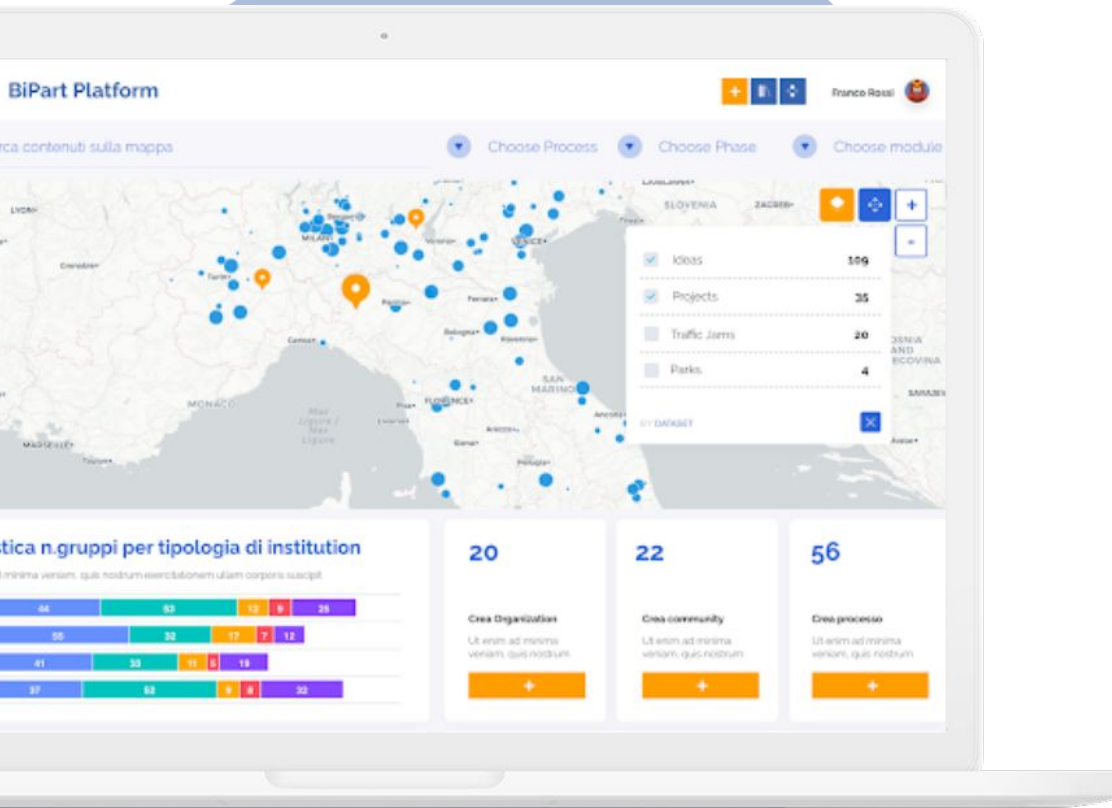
BiPart Platform

Franco Rossi

rca contenuti sulla mappa

Choose Process

Choose Phase

Choose module

LYON

MILANO

VENICE

SLOVENIA

ZAGREB

Torino

Genova

Bologna

Ferrara

MONACO

FLORENCE

SAN MARINO

Ancona

Mar Ligure

MARSEILLE

Toulon

Livorno

Siena

Perugia

Ideas 109

Projects 35

Traffic Jams 20

Parks 4

BY DATASET

BOSNIA AND HERZEGOVINA

SARAJEVO

+

-

stica n.gruppi per tipologia di institution

l minima veniam, quis nostrum exercitationem ullam corporis suscipit

| 44 | 53 | 12 | 9 | 25 |
|---|---|---|---|---|
| 55 | 32 | 17 | 7 | 12 |
| 41 | 33 | 11 | 5 | 19 |
| 37 | 53 | 8 | 8 | 32 |

20

Crea Organization

Ut enim ad minima veniam, quis nostrum

+

22

Crea community

Ut enim ad minima veniam, quis nostrum

+

56

Crea processo

Ut enim ad minima veniam, quis nostrum

+